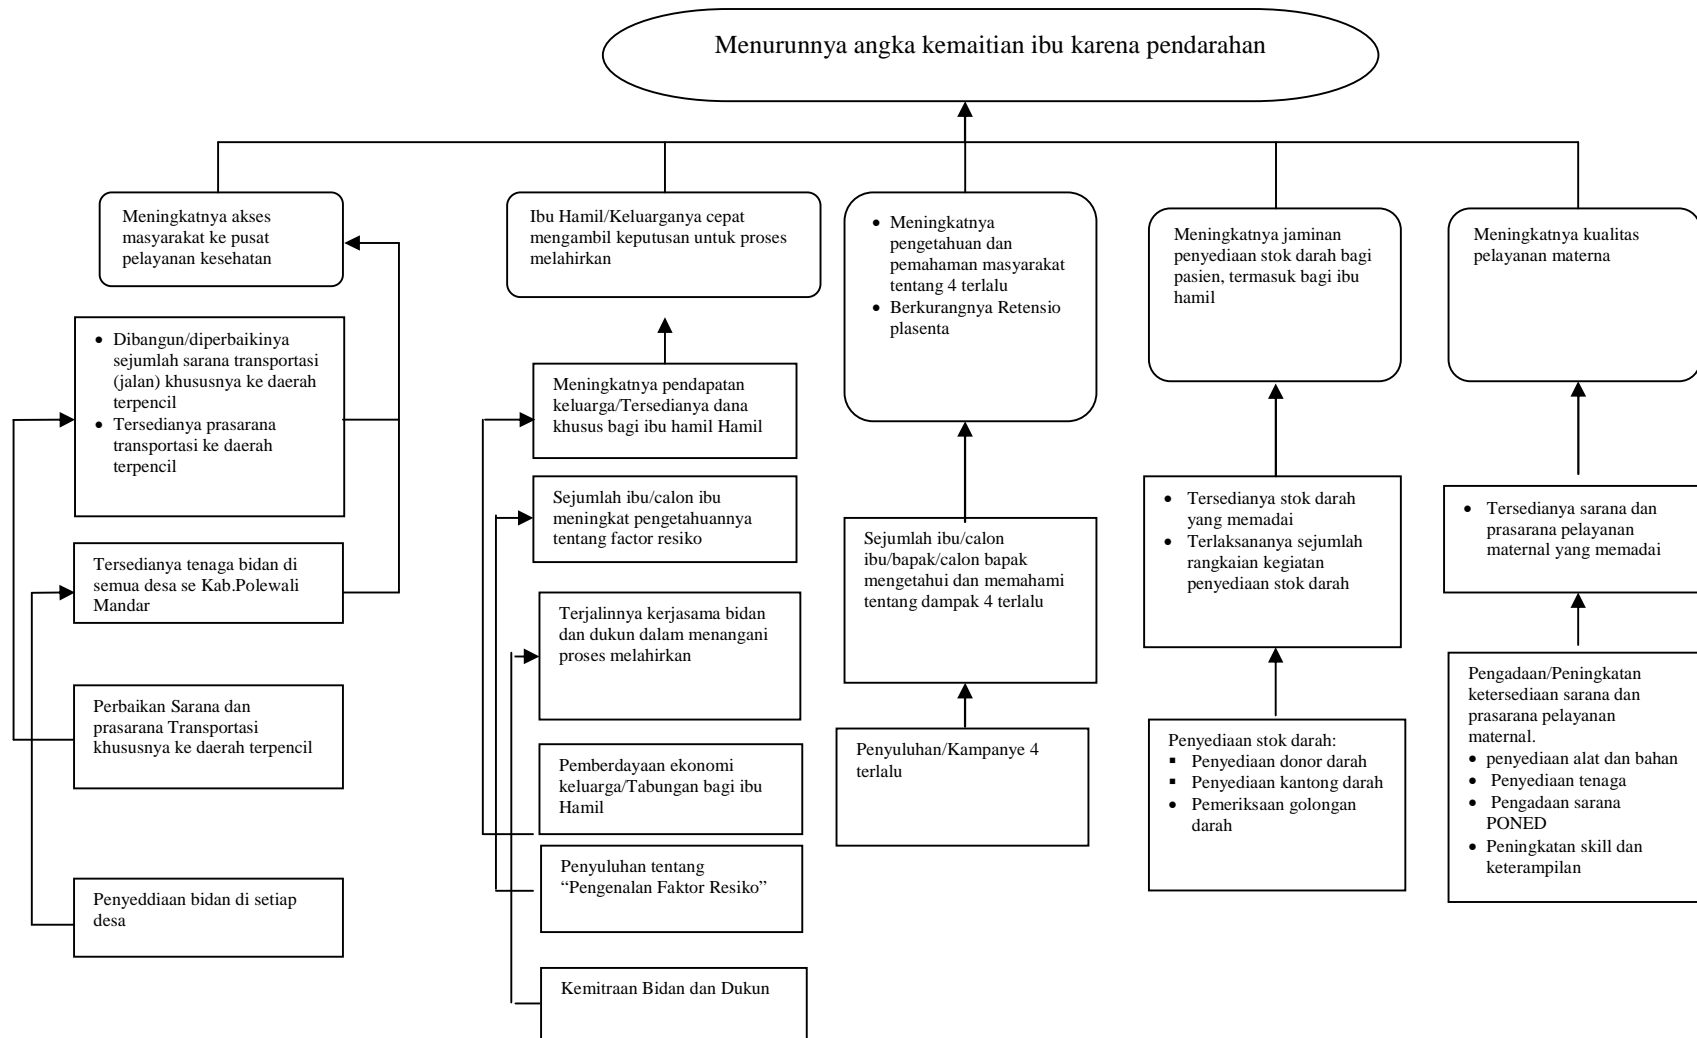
Menurunnya angka kemaitian ibu karena pendarahan

Meningkatnya akses masyarakat ke pusat pelayanan kesehatan

- Dibangun/diperbaikinya sejumlah sarana transportasi (jalan) khususnya ke daerah terpencil
- Tersedianya prasarana transportasi ke daerah terpencil

Tersedianya tenaga bidan di semua desa se Kab.Polewali Mandar

Perbaikan Sarana dan prasarana Transportasi khususnya ke daerah terpencil

Penyeddiaan bidan di setiap desa

Ibu Hamil/Keluarganya cepat mengambil keputusan untuk proses melahirkan

Meningkatnya pendapatan keluarga/Tersedianya dana khusus bagi ibu hamil Hamil

Sejumlah ibu/calon ibu meningkat pengetahuannya tentang factor resiko

Terjalinnya kerjasama bidan dan dukun dalam menangani proses melahirkan

Pemberdayaan ekonomi keluarga/Tabungan bagi ibu Hamil

Penyuluhan tentang "Pengenalan Faktor Resiko"

Kemitraan Bidan dan Dukun

- Meningkatnya pengetahuan dan pemahaman masyarakat tentang 4 terlalu
- Berkurangnya Retensio plasenta

Sejumlah ibu/calon ibu/bapak/calon bapak mengetahui dan memahami tentang dampak 4 terlalu

Penyuluhan/Kampanye 4 terlalu

Meningkatnya jaminan penyediaan stok darah bagi pasien, termasuk bagi ibu hamil

- Tersedianya stok darah yang memadai
- Terlaksananya sejumlah rangkaian kegiatan penyediaan stok darah

Penyediaan stok darah:
- Penyediaan donor darah
- Penyediaan kantong darah
- Pemeriksaan golongan darah

Meningkatnya kualitas pelayanan materna

- Tersedianya sarana dan prasarana pelayanan maternal yang memadai

Pengadaan/Peningkatan ketersediaan sarana dan prasarana pelayanan maternal.
- penyediaan alat dan bahan
- Penyediaan tenaga
- Pengadaan sarana PONED
- Peningkatan skill dan keterampilan